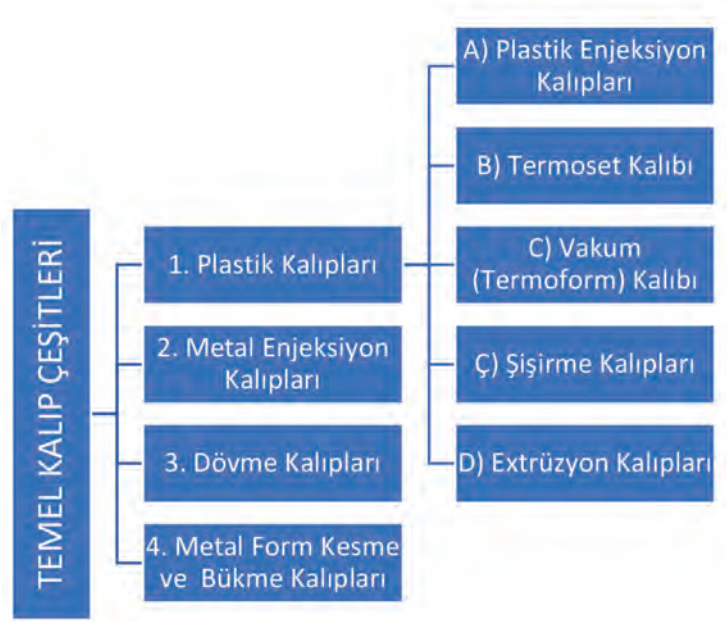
TEMEL KALIP ÇEŞİTLERİ

1. Plastik Kalıpları

2. Metal Enjeksiyon Kalıpları

3. Dövme Kalıpları

4. Metal Form Kesme ve Bükme Kalıpları

A) Plastik Enjeksiyon Kalıpları

B) Termoset Kalıbı

C) Vakum (Termoform) Kalıbı

Ç) Şişirme Kalıpları

D) Extrüzyon Kalıpları